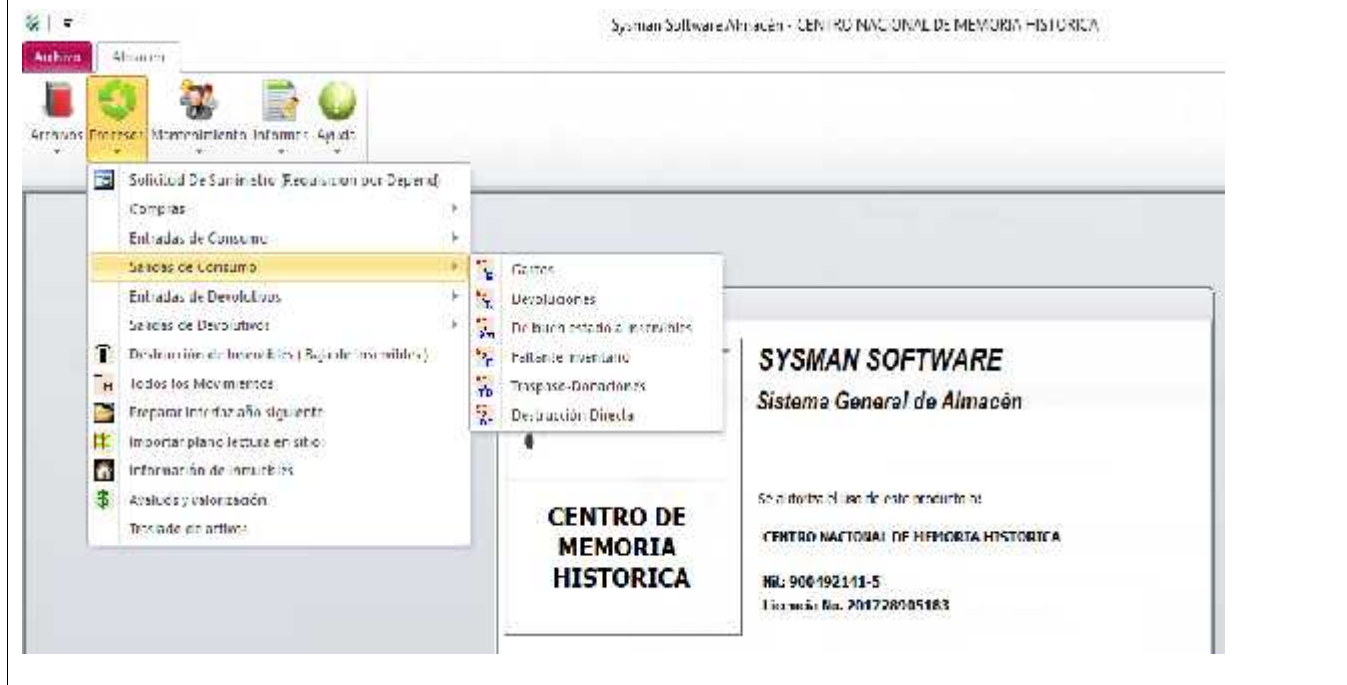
Sysman Software Almacén - CENTRO NACIONAL DE MEMORIA HISTORICA

Archivo Almacén

Archivos Procesos Mantenimiento Informes Ayuda

Solicitud De Suministro (Requisicion por Depend)
Compras
Entradas de Consumo
Salidas de Consumo
Entradas de Devolutivos
Salidas de Devolutivos
Destrucción de Inservibles ( Baja de Inservibles )
Todos los Movimientos
Preparar interfaz año siguiente
Importar plano lectura en sitio
Información de inmuebles
Avalúos y valorización
Traslado de activos

Gastos
Devoluciones
Dev bueno estado a inservibles
Faltante inventario
Traspaso-Donaciones
Destrucción Directa

SYSMAN SOFTWARE
Sistema General de Almacén

CENTRO DE MEMORIA HISTORICA

Se autoriza el uso de este producto a:
CENTRO NACIONAL DE MEMORIA HISTORICA
Nit: 900492141-5
Licencia No. 201728005183